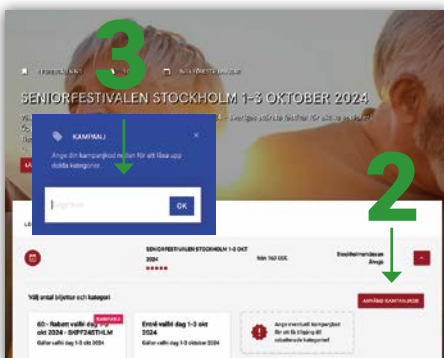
3

SENIORFESTIVALEN STOCKHOLM 1-3 OKTOBER 2024

KAMPANJ

Ange din kampanjkod nedan för att låsa upp dolda kategorier.

OK

2

SENIORFESTIVALEN STOCKHOLM 1-3 OKT 2024

Från 160 SEK

Välj antal biljetter och kategori

ANVÄND KAMPANJKOD

KAMPANJ

60:- Rabatt valfri dag 1-3 okt 2024 - SKPF24STHLM

Gäller valfri dag 1-3 okt 2024

Entré valfri dag 1-3 okt 2024

Gäller valfri dag 1-3 oktober 2024

Ange eventuell kampanjkod för att få tillgång till rabatterade kategorier!